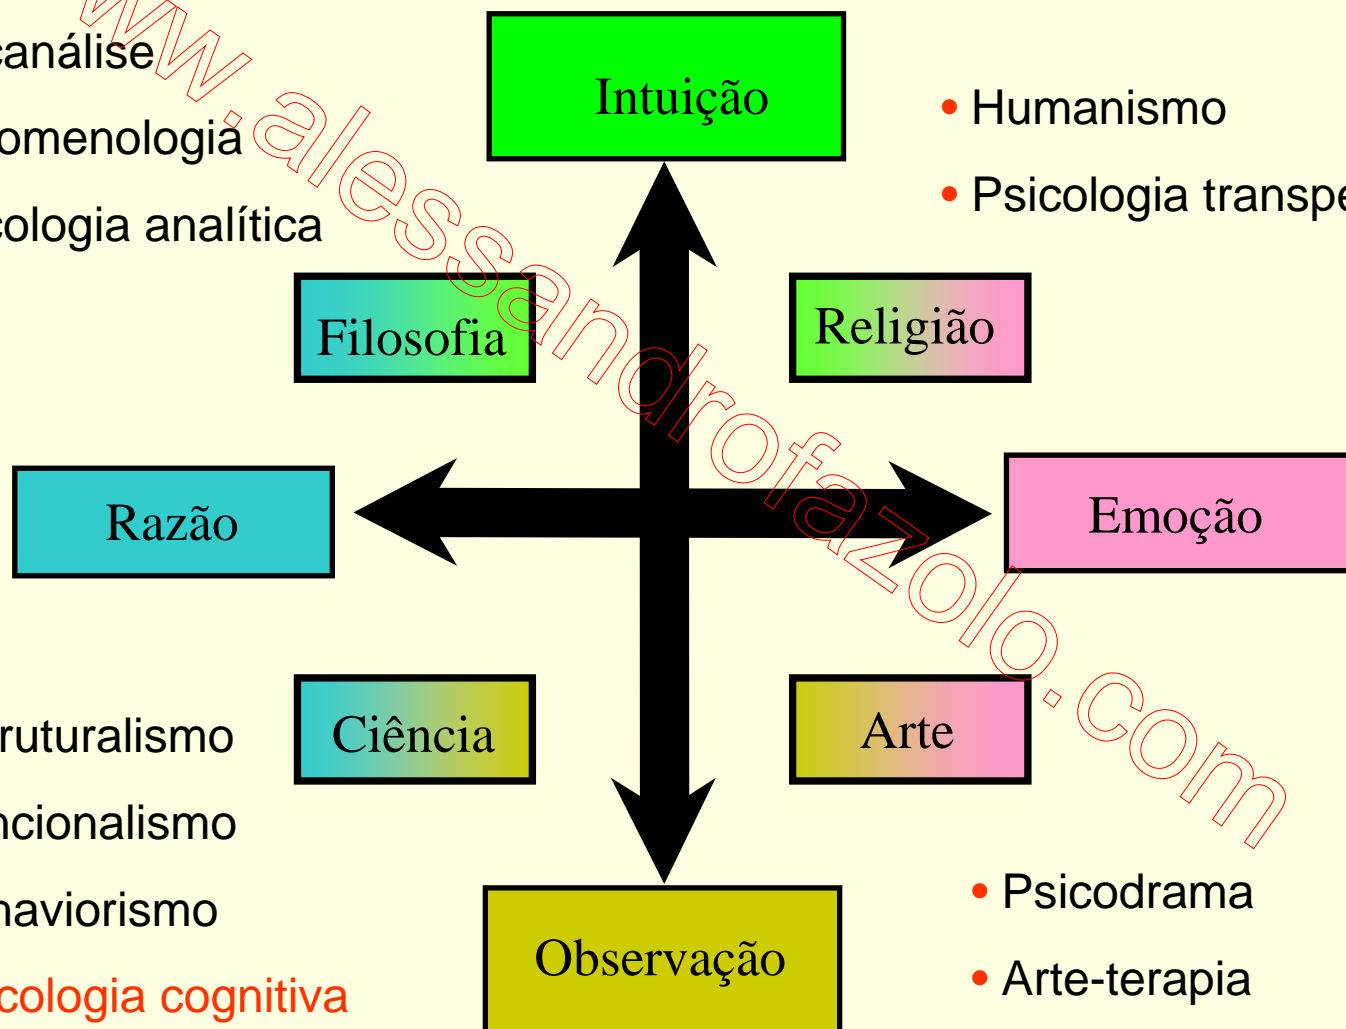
canálise
omenologia
cologia analítica

Intuição

• Humanismo
• Psicologia transpe

Filosofia

Religião

Razão

Emoção

ruturalismo
ncionalismo
haviorismo
cologia cognitiva

Ciência

Arte

Observação

• Psicodrama
• Arte-terapia

www.alessandrofazolo.com